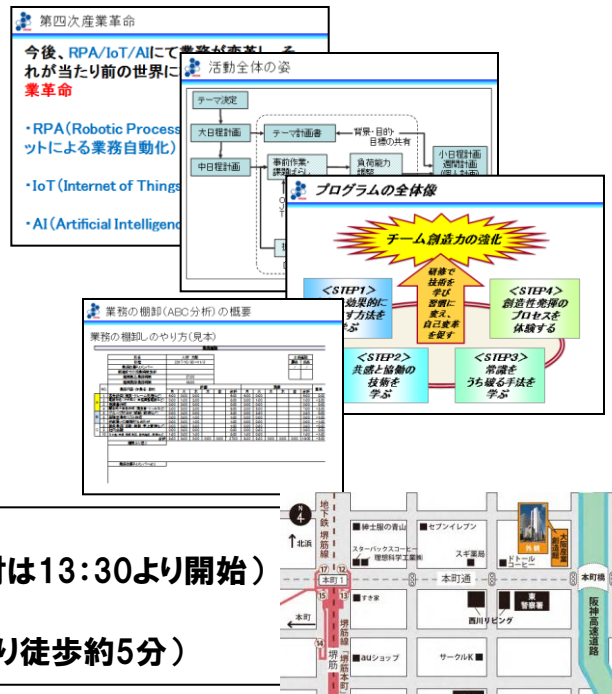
第四次産業革命

今後、RPA/IoT/AIにて業務が変革し、それが当たり前の世界に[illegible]業革命

・RPA（Robotic Process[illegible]ットによる業務自動化）

・IoT（Internet of Things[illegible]

・AI（Artificial Intelligenc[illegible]

活動全体の姿

テーマ決定

大日程計画

テーマ計画書

背景・目的・目標の共有

中日程計画

事前作業・課題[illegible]

負荷能力調整

小日程計画 週間計画

プログラムの全体像

チーム創造力の強化

＜STEP1＞ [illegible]効果的に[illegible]す方法を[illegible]ぶ

継続で技術を学び習慣に変え、自己変革を促す

＜STEP4＞ 創造性発揮のプロセスを体験する

＜STEP2＞ 共感と協働の技術を学ぶ

＜STEP3＞ 常識をうち破る手法を学ぶ

業務の棚卸（ABC分析）の概要

業務の棚卸しのやり方（見本）

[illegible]付は13:30より開始）

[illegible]り徒歩約5分）

4 北浜 地下鉄堺筋線 神士服の青山 セブンイレブン スターバックスコーヒー 理想科学工業㈱ スギ薬局 ドトールコーヒー 大阪産業創造館 本町1 本町通 本町橋 阪神高速道路 すき家 東警察署 西川リビング 本町 auショップ サークルK 堺筋 堺筋本町 17 15 12 14